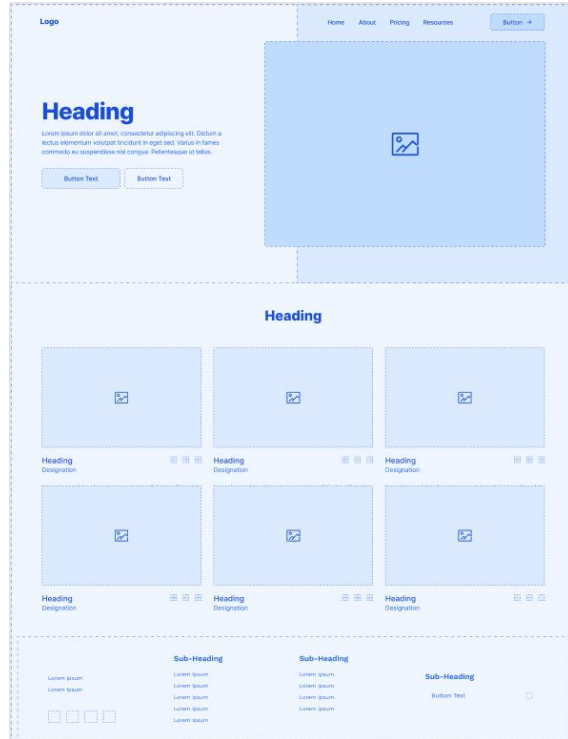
Logo

Home About Pricing Resources

Button →

Heading

Lorem ipsum dolor sit amet, consectetur adipiscing elit. Dictum a lectus elementum volutpat tincidunt in eget sed. Varius in fames commodo eu suspendisse nisi congue. Pellentesque ut tellus.

Button Text

Button Text

Heading

Heading
Designation

Heading
Designation

Heading
Designation

Heading
Designation

Heading
Designation

Heading
Designation

Lorem ipsum
Lorem ipsum

Sub-Heading
Lorem ipsum
Lorem ipsum
Lorem ipsum
Lorem ipsum
Lorem ipsum

Sub-Heading
Lorem ipsum
Lorem ipsum
Lorem ipsum
Lorem ipsum

Sub-Heading
Button Text